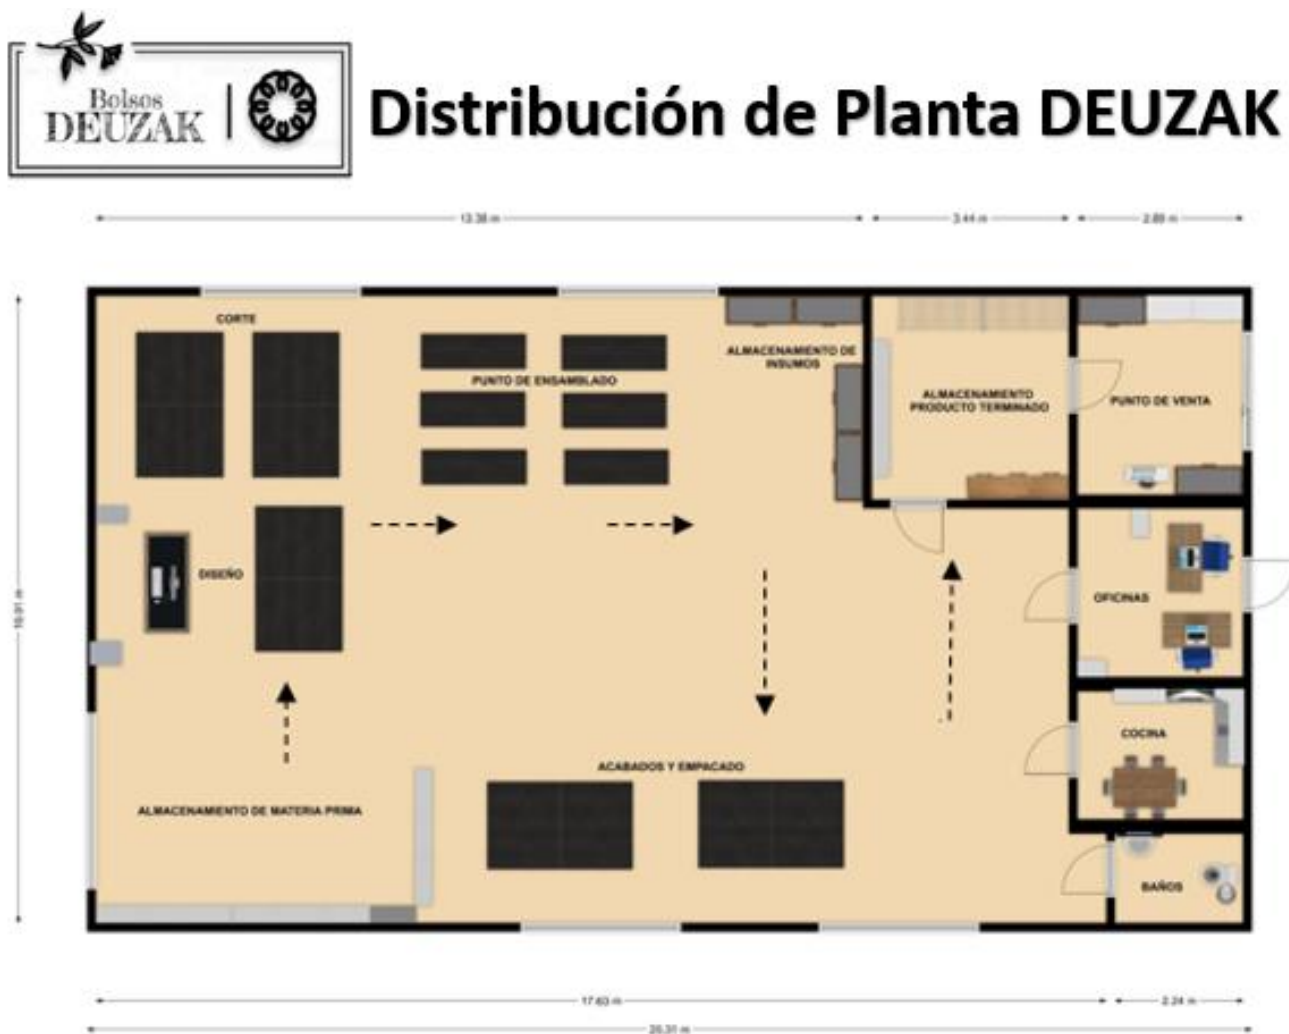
Bolsos DEUZAK

Distribución de Planta DEUZAK

13.38 m
3.44 m
2.89 m

10.91 m

CORTE
PUNTO DE ENSAMBLADO
ALMACENAMIENTO DE INSUMOS
ALMACENAMIENTO PRODUCTO TERMINADO
PUNTO DE VENTA
DISEÑO
OFICINAS
COCINA
ACABADOS Y EMPACADO
ALMACENAMIENTO DE MATERIA PRIMA
BAÑOS

17.63 m
2.24 m
20.31 m